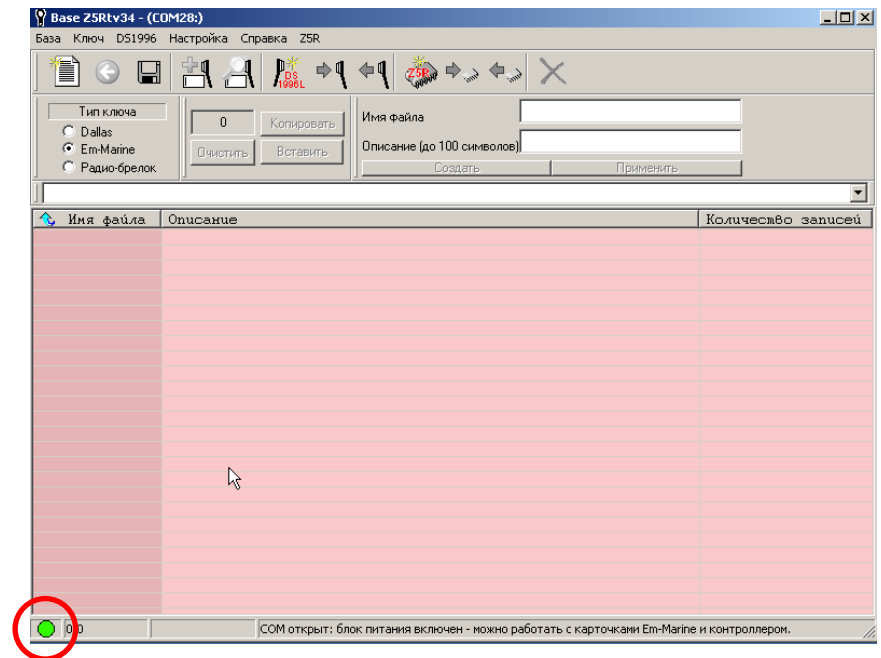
Base Z5Rtv34 - (COM28:)

База Ключ DS1996 Настройка Справка Z5R

DS 1996L

Z5R

Тип ключа
Dallas
Em-Marine
Радио-брелок

0
Копировать
Очистить
Вставить

Имя файла
Описание (до 100 символов)
Создать
Применить

| Имя файла | Описание | Количество записей |
|---|---|---|

0.0

COM открыт: блок питания включен - можно работать с карточками Em-Marine и контроллером.